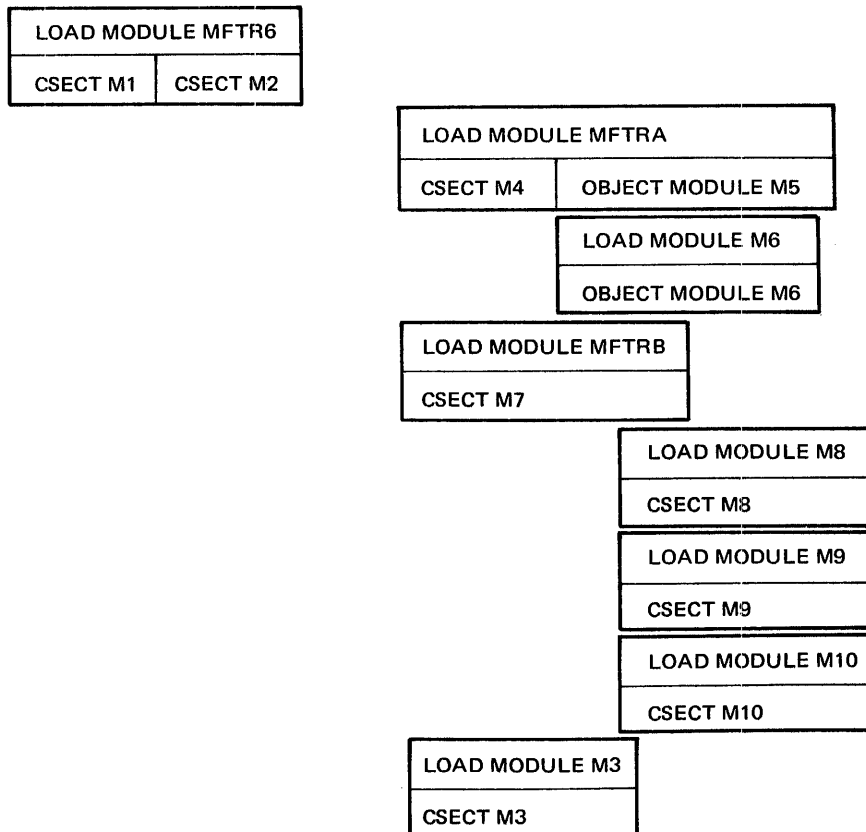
LOAD MODULE MFTR6

CSECT M1 CSECT M2

LOAD MODULE MFTRA

CSECT M4 OBJECT MODULE M5

LOAD MODULE M6

OBJECT MODULE M6

LOAD MODULE MFTRB

CSECT M7

LOAD MODULE M8

CSECT M8

LOAD MODULE M9

CSECT M9

LOAD MODULE M10

CSECT M10

LOAD MODULE M3

CSECT M3